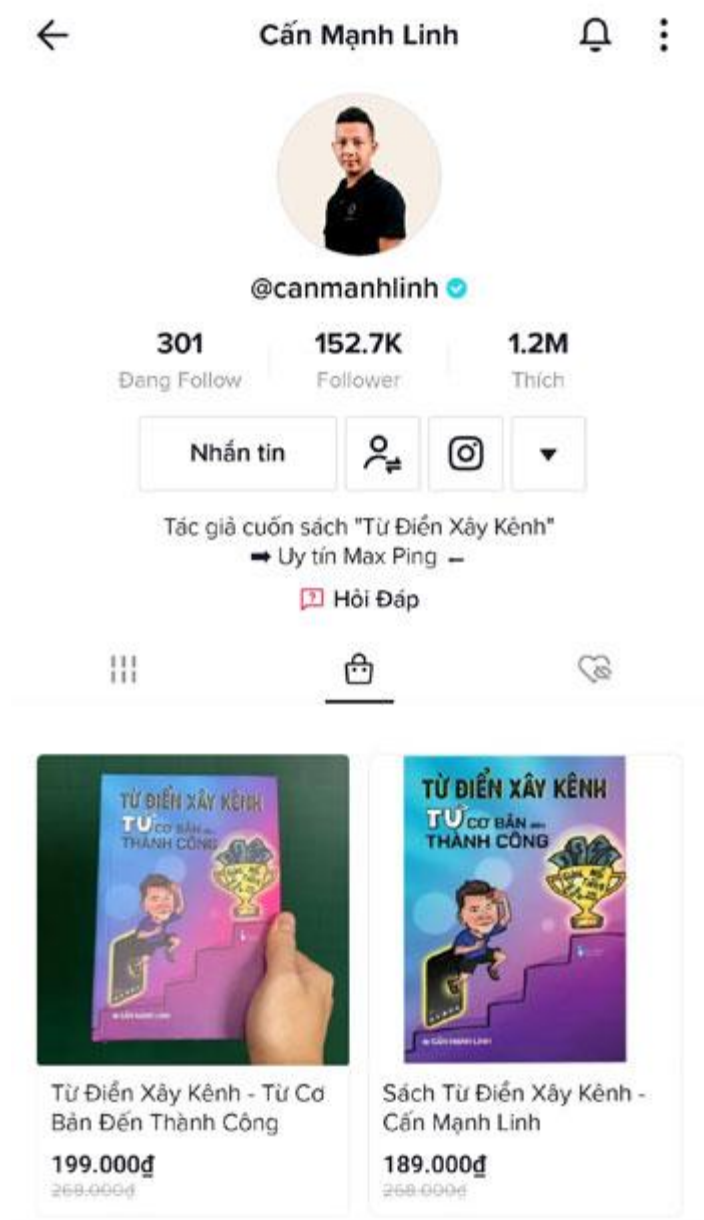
Cấn Mạnh Linh

@canmanhlinh

301
Đang Follow

152.7K
Follower

1.2M
Thích

Nhắn tin

Tác giả cuốn sách "Từ Điển Xây Kênh"
➡ Uy tín Max Ping

Hỏi Đáp

TỪ ĐIỂN XÂY KÊNH
TỪ CƠ BẢN ĐẾN THÀNH CÔNG

TỪ ĐIỂN XÂY KÊNH
TỪ CƠ BẢN ĐẾN THÀNH CÔNG

CẤN MẠNH LINH

Từ Điển Xây Kênh - Từ Cơ Bản Đến Thành Công
199.000đ
268.000đ

Sách Từ Điển Xây Kênh - Cấn Mạnh Linh
189.000đ
268.000đ